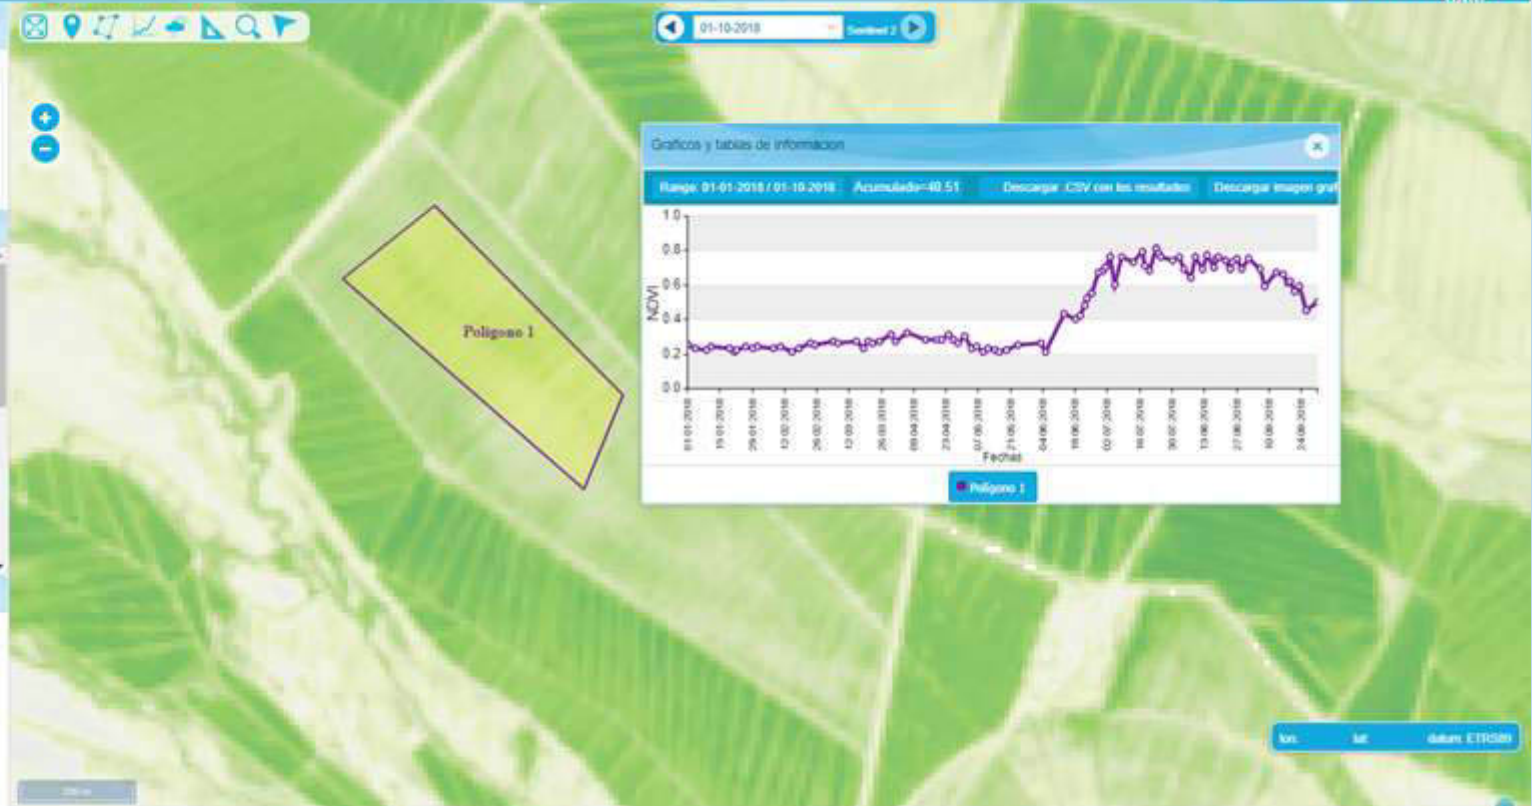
01-10-2018

Sentinel 2

Graficos y tablas de informacion

Range: 01-01-2018 / 01-10-2018

Acumulado=40.51

Descargar .CSV con los resultados

Descargar imagen graf

1.0

0.8

0.6

0.4

0.2

0.0

NDVI

01-01-2018

15-01-2018

29-01-2018

12-02-2018

26-02-2018

12-03-2018

26-03-2018

09-04-2018

23-04-2018

07-05-2018

21-05-2018

04-06-2018

18-06-2018

02-07-2018

16-07-2018

30-07-2018

13-08-2018

27-08-2018

10-09-2018

24-09-2018

Fechas

Poligono 1

Poligono 1

lon:

lat:

datum: ETRS89

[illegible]